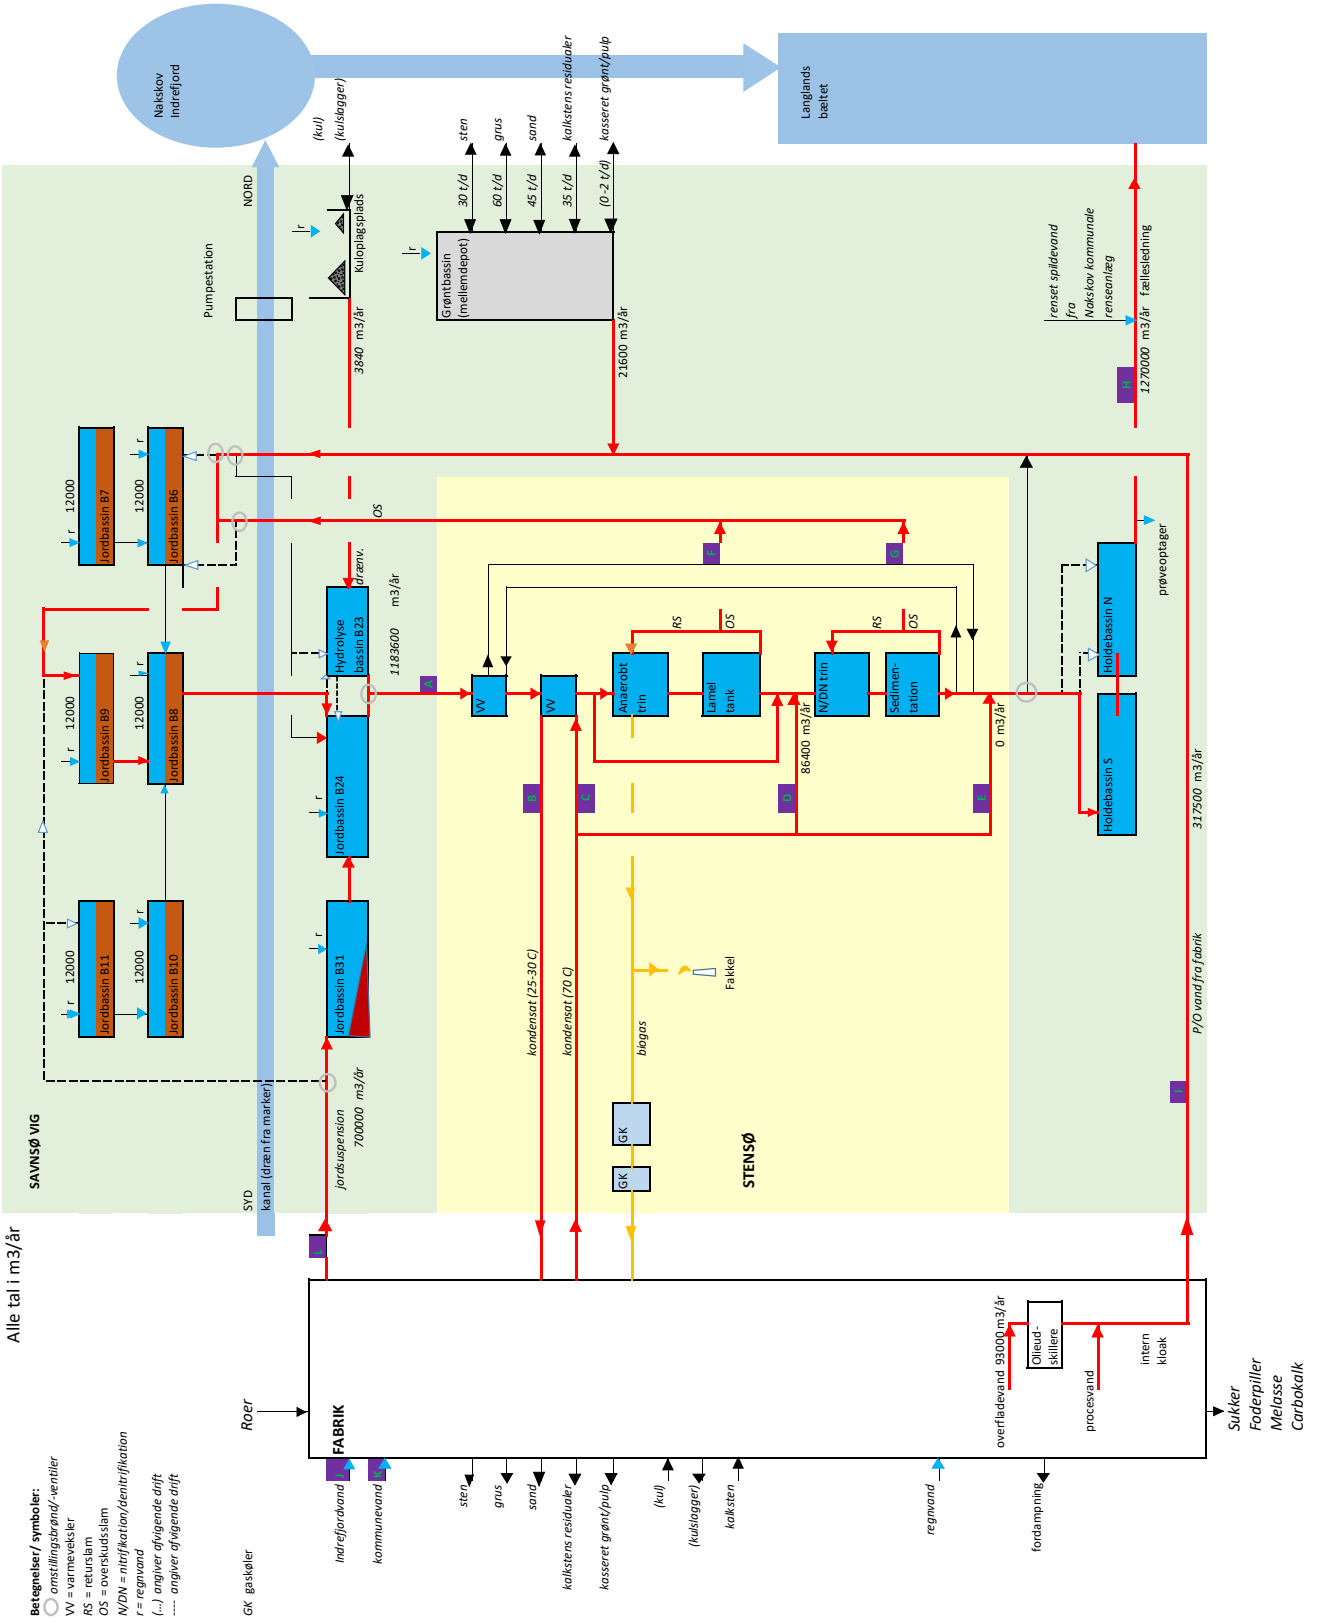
Nakskov Indrefjord

Langelands bæltet

NORD

Pumpestation

(kul)
(kulslagger)

Kuloplagsplads

r

3840 m3/år

sten
grus
sand
kalkstens residualer
kasseret grønt/pulp

30 t/d
60 t/d
45 t/d
35 t/d
(0-2 t/d)

r

Grøntbassin (mellemdepot)

21600 m3/år

renset spildevand fra Nakskov kommunale renseanlæg

fællesledning

1270000 m3/år

H

12000
Jordbassin B7
r

12000
Jordbassin B6
r

OS

F

G

drænv.

Hydrolyse bassin B23

1183600 m3/år

A

VV

VV

RS
OS

Anaerobt trin

Lamel tank

RS
OS

N/DN trin

Sedimen-tation

0 m3/år

86400 m3/år

prøveoptager

Holdebassin N

Holdebassin S

12000
Jordbassin B9
r

12000
Jordbassin B8
r

r
Jordbassin B24

B
C
D
E

317500 m3/år

12000
Jordbassin B11
r

12000
Jordbassin B10
r

r
Jordbassin B31

Fakkel

kondensat (25-30 C)
kondensat (70 C)
biogas

P/O vand fra fabrik

I

GK
GK

STENSØ

SAVNSØ VIG

SYD

kanal (dræn fra marker)

jordsuspension
700000 m3/år

L

Alle tal i m3/år

Roer

FABRIK

J
K

overfladevand 93000 m3/år

Olieud-skillere

procesvand

intern kloak

Sukker
Foderpiller
Melasse
Carbokalk

Indrefjordvand
kommunevand

sten
grus
sand
kalkstens residualer
kasseret grønt/pulp
(kul)
(kulslagger)
kalksten

regnvand

fordampning

Betegnelser/ symboler:
omstillingsbrønd/-ventiler
VV = varmeveksler
RS = returslam
OS = overskudsslam
N/DN = nitrifikation/denitrifikation
r = regnvand
(...) angiver afvigende drift
---- angiver afvigende drift

GK gaskøler